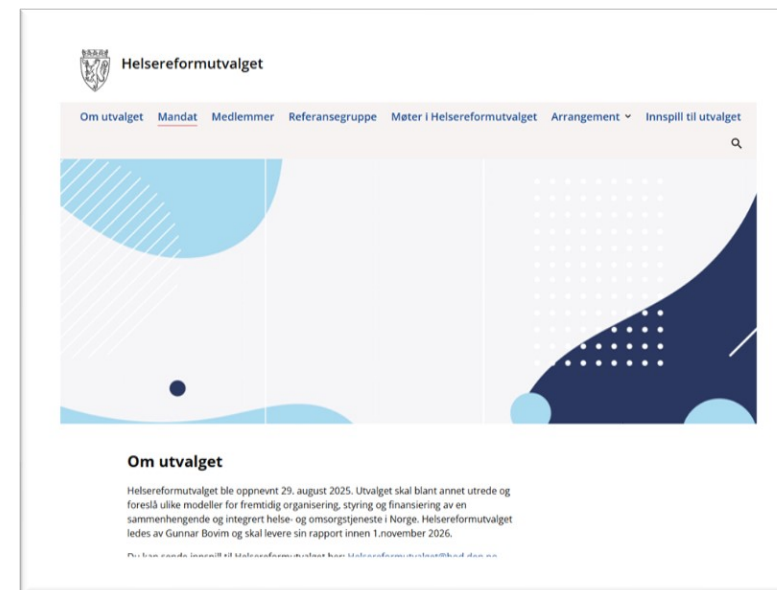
Helsereformutvalget

Om utvalget Mandat Medlemmer Referansegruppe Møter i Helsereformutvalget Arrangement Innspill til utvalget

Om utvalget

Helsereformutvalget ble oppnevnt 29. august 2025. Utvalget skal blant annet utrede og foreslå ulike modeller for fremtidig organisering, styring og finansiering av en sammenhengende og integrert helse- og omsorgstjeneste i Norge. Helsereformutvalget ledes av Gunnar Bovim og skal levere sin rapport innen 1.november 2026.

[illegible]